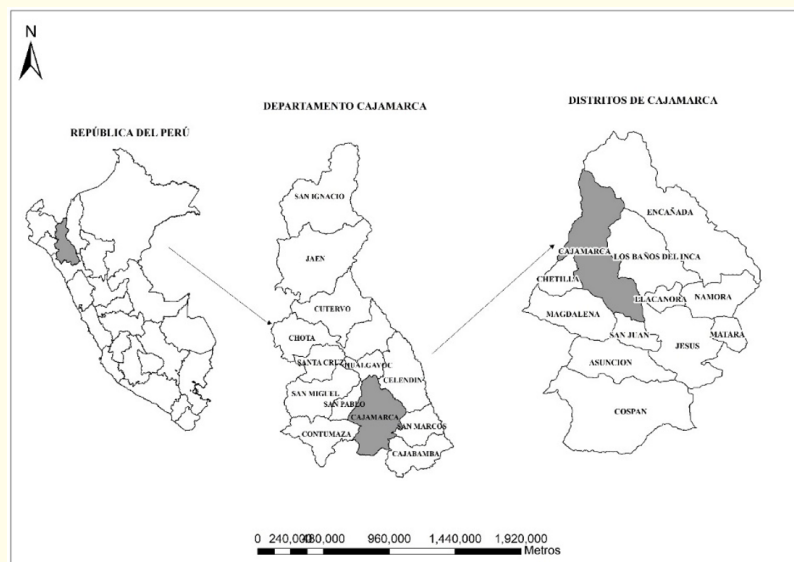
N

REPÚBLICA DEL PERÚ

DEPARTAMENTO CAJAMARCA

DISTRITOS DE CAJAMARCA

SAN IGNACIO

JAEN

CUTERVO

CHOTA

SANTA CRUZ

HUALGAYOC

CELENDIN

SAN MIGUEL

SAN PABLO

CAJAMARCA

CONTUMAZA

SAN MARCOS

CAJABAMBA

ENCAÑADA

CAJAMARCA

LOS BAÑOS DEL INCA

CHETILLA

LLACANORA

NAMORA

MAGDALENA

SAN JUAN

MATARA

JESUS

ASUNCION

COSPAN

0 240,000480,000 960,000 1,440,000 1,920,000
Metros